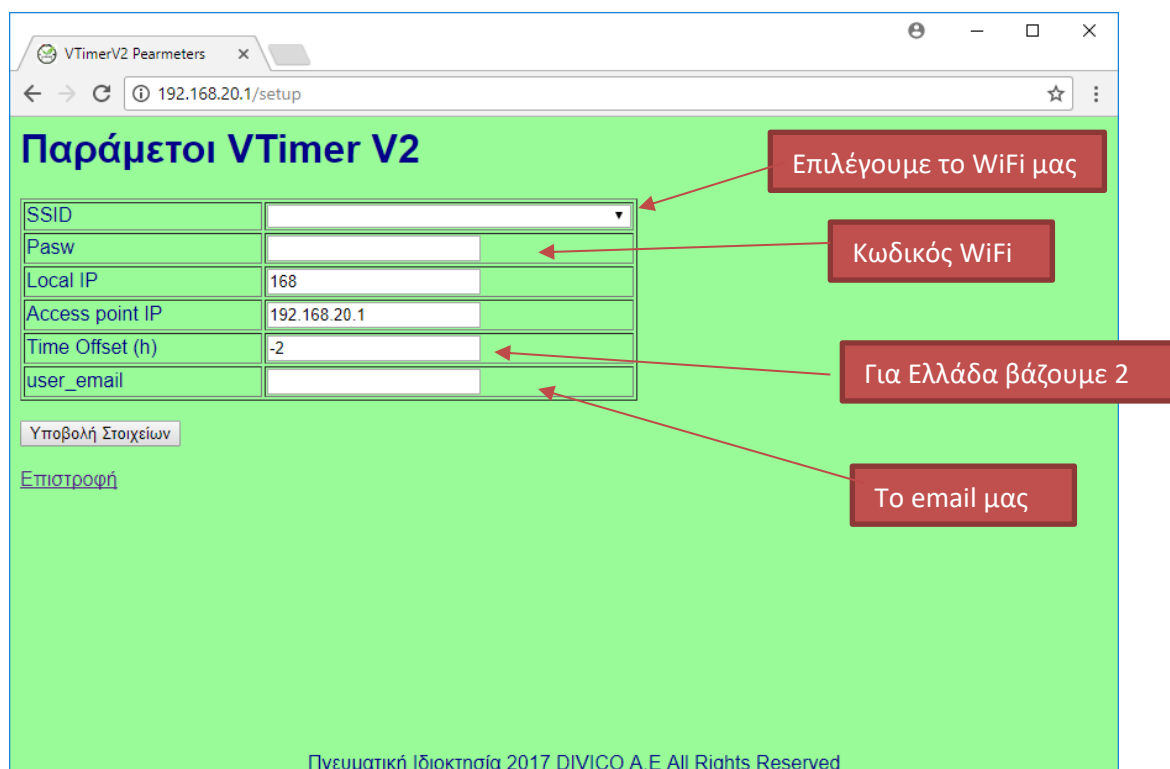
VTimerV2 Pearmeters

192.168.20.1/setup

Παράμετοι VTimer V2

| SSID | |
|---|---|
| Pasw | |
| Local IP | 168 |
| Access point IP | 192.168.20.1 |
| Time Offset (h) | -2 |
| user_email | |

Υποβολή Στοιχείων

Επιστροφή

Επιλέγουμε το WiFi μας

Κωδικός WiFi

Για Ελλάδα βάζουμε 2

Το email μας

Πνευματική Ιδιοκτησία 2017 DIVICO A.E All Rights Reserved